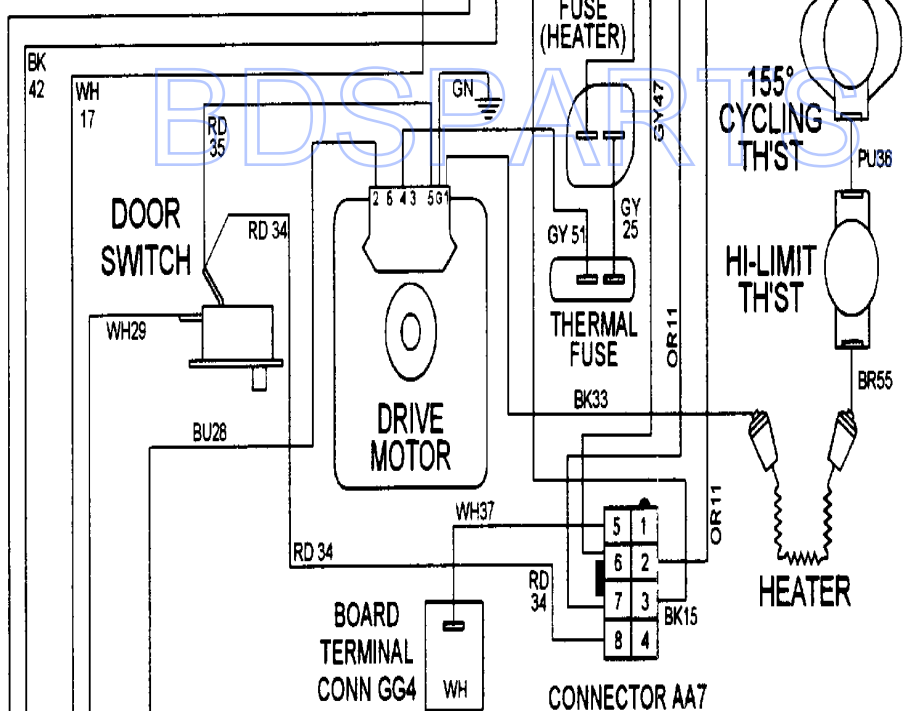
FUSE (HEATER)

BDSPARTS

BK 42

WH 17

GN

GY47

155° CYCLING TH'ST

PU36

RD 35

2 6 4 3 5 G 1

GY 51

GY 25

DOOR SWITCH

RD 34

HI-LIMIT TH'ST

THERMAL FUSE

OR11

WH29

BR55

BK33

DRIVE MOTOR

BU28

OR11

WH37

| 5 | 1 |
|---|---|
| 6 | 2 |
| 7 | 3 |
| 8 | 4 |

RD 34

HEATER

RD 34

BK15

BOARD TERMINAL CONN GG4

WH

CONNECTOR AA7